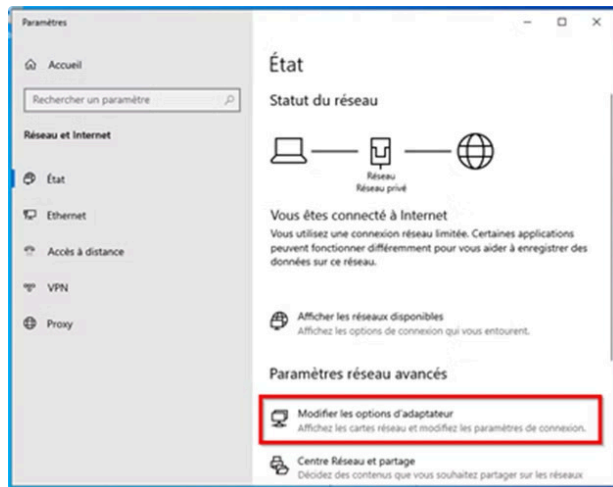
Paramètres

Accueil

Rechercher un paramètre

Réseau et Internet

État

Ethernet

Accès à distance

VPN

Proxy

État

Statut du réseau

Réseau
Réseau privé

Vous êtes connecté à Internet

Vous utilisez une connexion réseau limitée. Certaines applications peuvent fonctionner différemment pour vous aider à enregistrer des données sur ce réseau.

Afficher les réseaux disponibles
Affichez les options de connexion qui vous entourent.

Paramètres réseau avancés

Modifier les options d'adaptateur
Affichez les cartes réseau et modifiez les paramètres de connexion.

Centre Réseau et partage
Décidez des contenus que vous souhaitez partager sur les réseaux